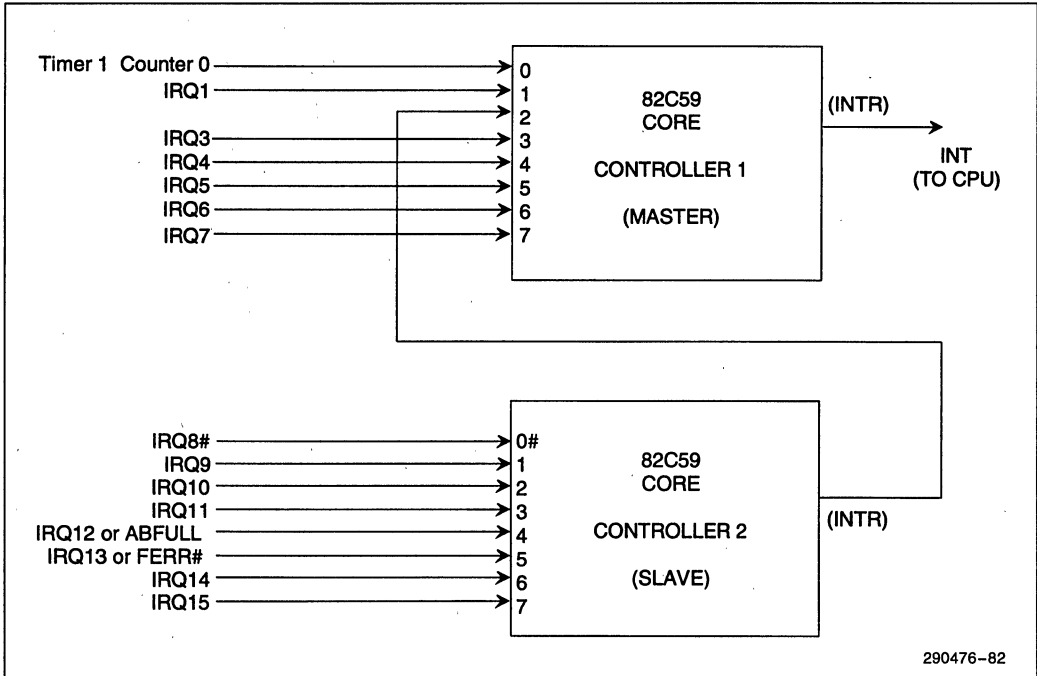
Timer 1 Counter 0
IRQ1
IRQ3
IRQ4
IRQ5
IRQ6
IRQ7

0
1
2
3
4
5
6
7

82C59
CORE

CONTROLLER 1

(MASTER)

(INTR)

INT
(TO CPU)

IRQ8#
IRQ9
IRQ10
IRQ11
IRQ12 or ABFULL
IRQ13 or FERR#
IRQ14
IRQ15

0#
1
2
3
4
5
6
7

82C59
CORE

CONTROLLER 2

(SLAVE)

(INTR)

290476–82